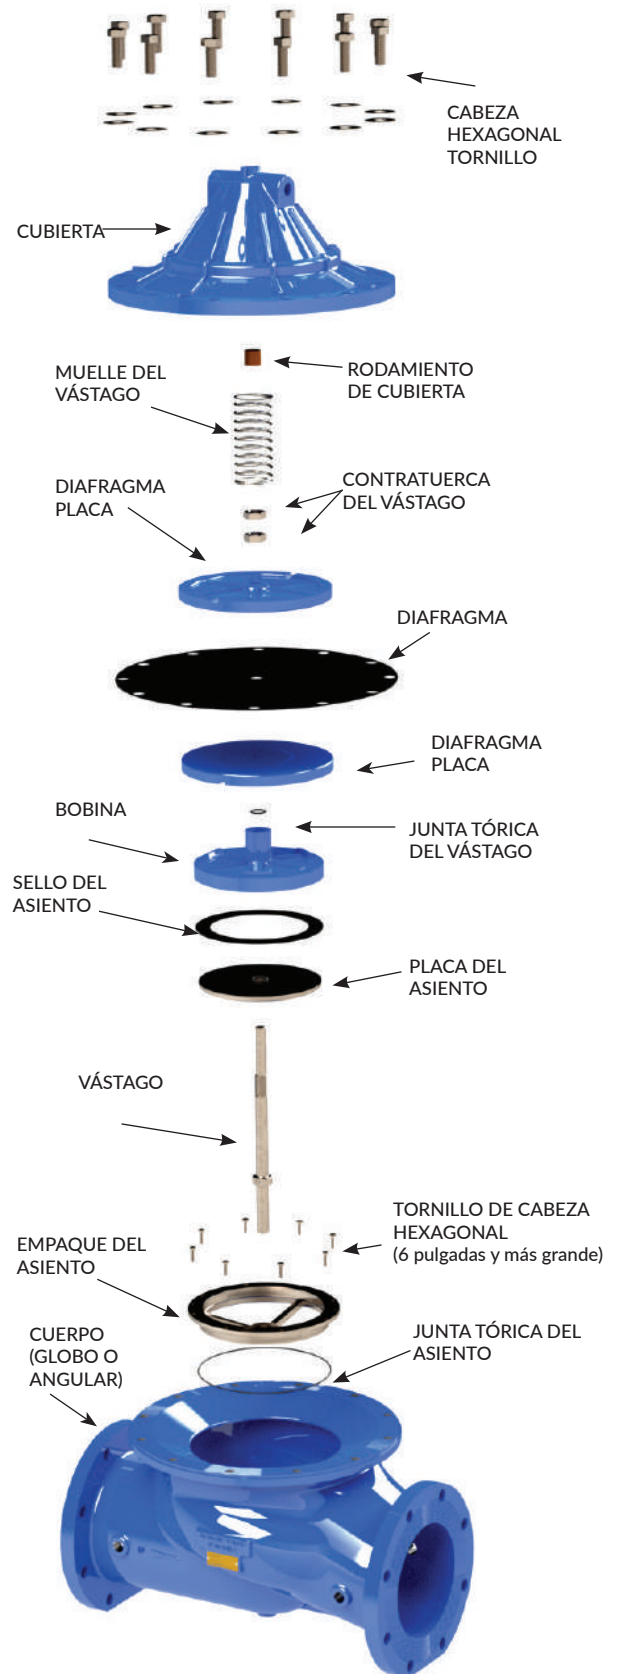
CABEZA HEXAGONAL TORNILLO

CUBIERTA

MUELLE DEL VÁSTAGO

RODAMIENTO DE CUBIERTA

DIAFRAGMA PLACA

CONTRATUERCA DEL VÁSTAGO

DIAFRAGMA

DIAFRAGMA PLACA

BOBINA

JUNTA TÓRICA DEL VÁSTAGO

SELLO DEL ASIENTO

PLACA DEL ASIENTO

VÁSTAGO

TORNILLO DE CABEZA HEXAGONAL (6 pulgadas y más grande)

EMPAQUE DEL ASIENTO

CUERPO (GLOBO O ANGULAR)

JUNTA TÓRICA DEL ASIENTO